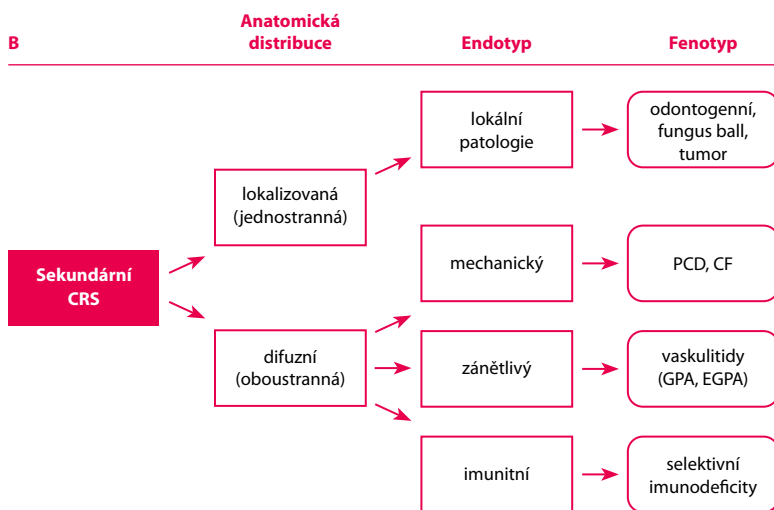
B

Anatomická distribuce

Endotyp

Fenotyp

Sekundární CRS

lokalizovaná (jednostranná)

difuzní (oboustranná)

lokální patologie

mechanický

zánětlivý

imunitní

odontogenní, fungus ball, tumor

PCD, CF

vaskulitidy (GPA, EGPA)

selektivní imunodeficity